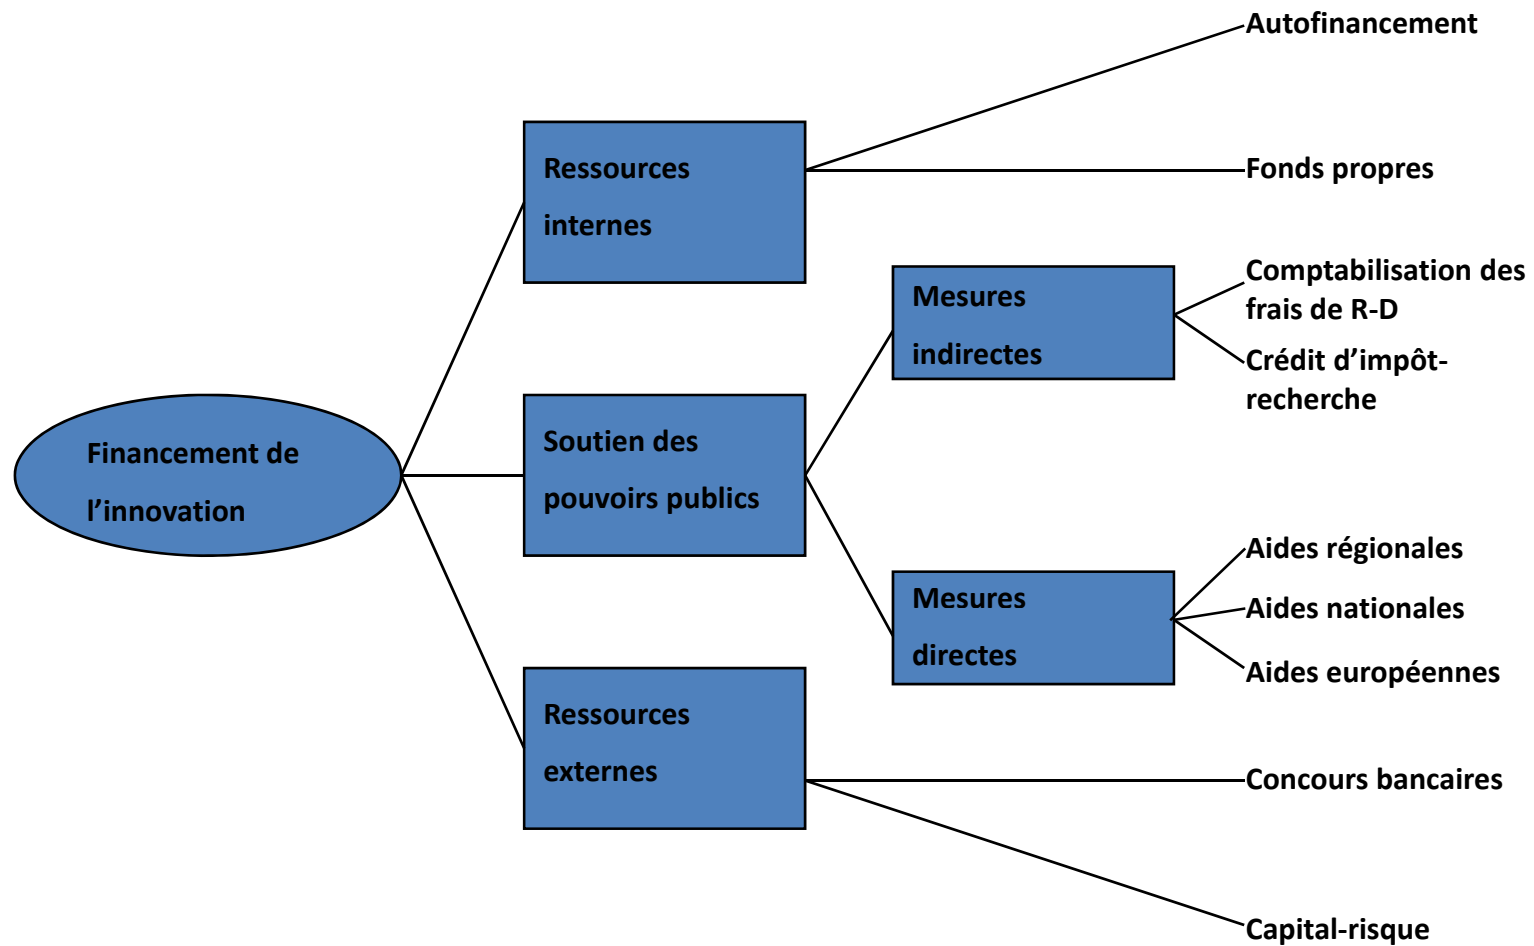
Financement de l'innovation

Ressources internes

Autofinancement

Fonds propres

Soutien des pouvoirs publics

Mesures indirectes

Comptabilisation des frais de R-D

Crédit d'impôt-recherche

Mesures directes

Aides régionales

Aides nationales

Aides européennes

Ressources externes

Concours bancaires

Capital-risque